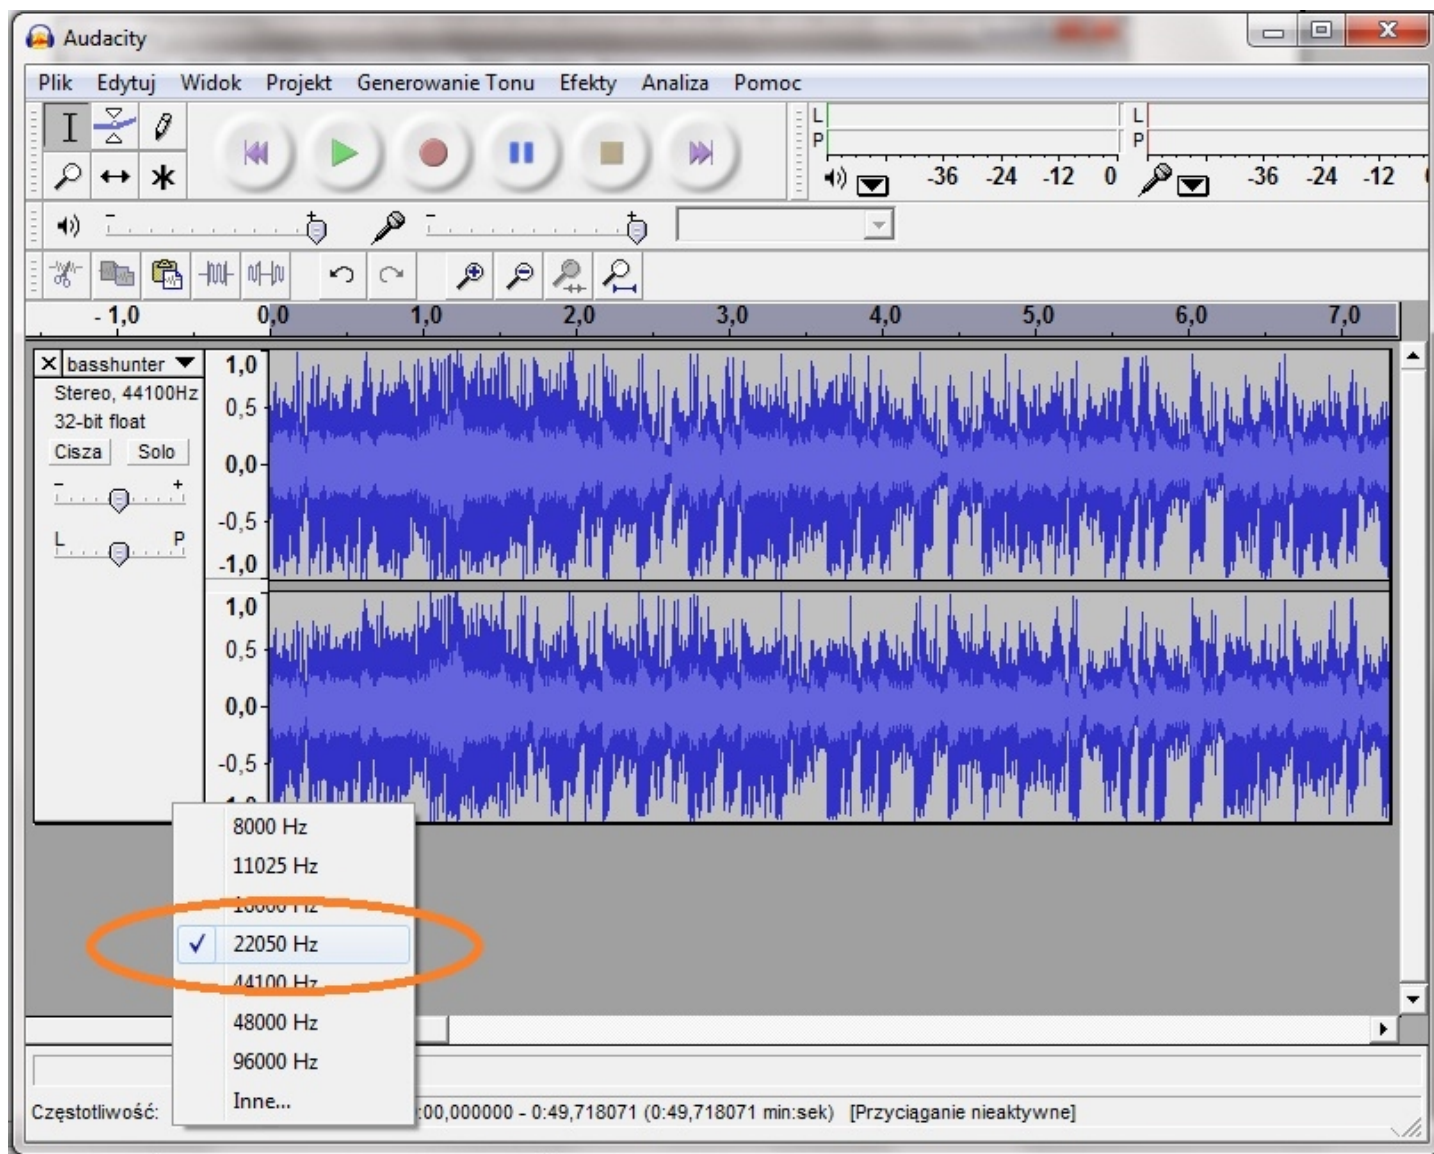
Audacity

Plik Edytuj Widok Projekt Generowanie Tonu Efekty Analiza Pomoc

L
P
-36 -24 -12 0
L
P
-36 -24 -12

- 1,0 0,0 1,0 2,0 3,0 4,0 5,0 6,0 7,0

basshunter
Stereo, 44100Hz
32-bit float
Cisza Solo
- +
L P

1,0
0,5
0,0
-0,5
-1,0
1,0
0,5
0,0
-0,5

8000 Hz
11025 Hz
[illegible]
✓ 22050 Hz
44100 Hz
48000 Hz
96000 Hz
Inne...

Częstotliwość: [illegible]:00,000000 - 0:49,718071 (0:49,718071 min:sek) [Przyciąganie nieaktywne]